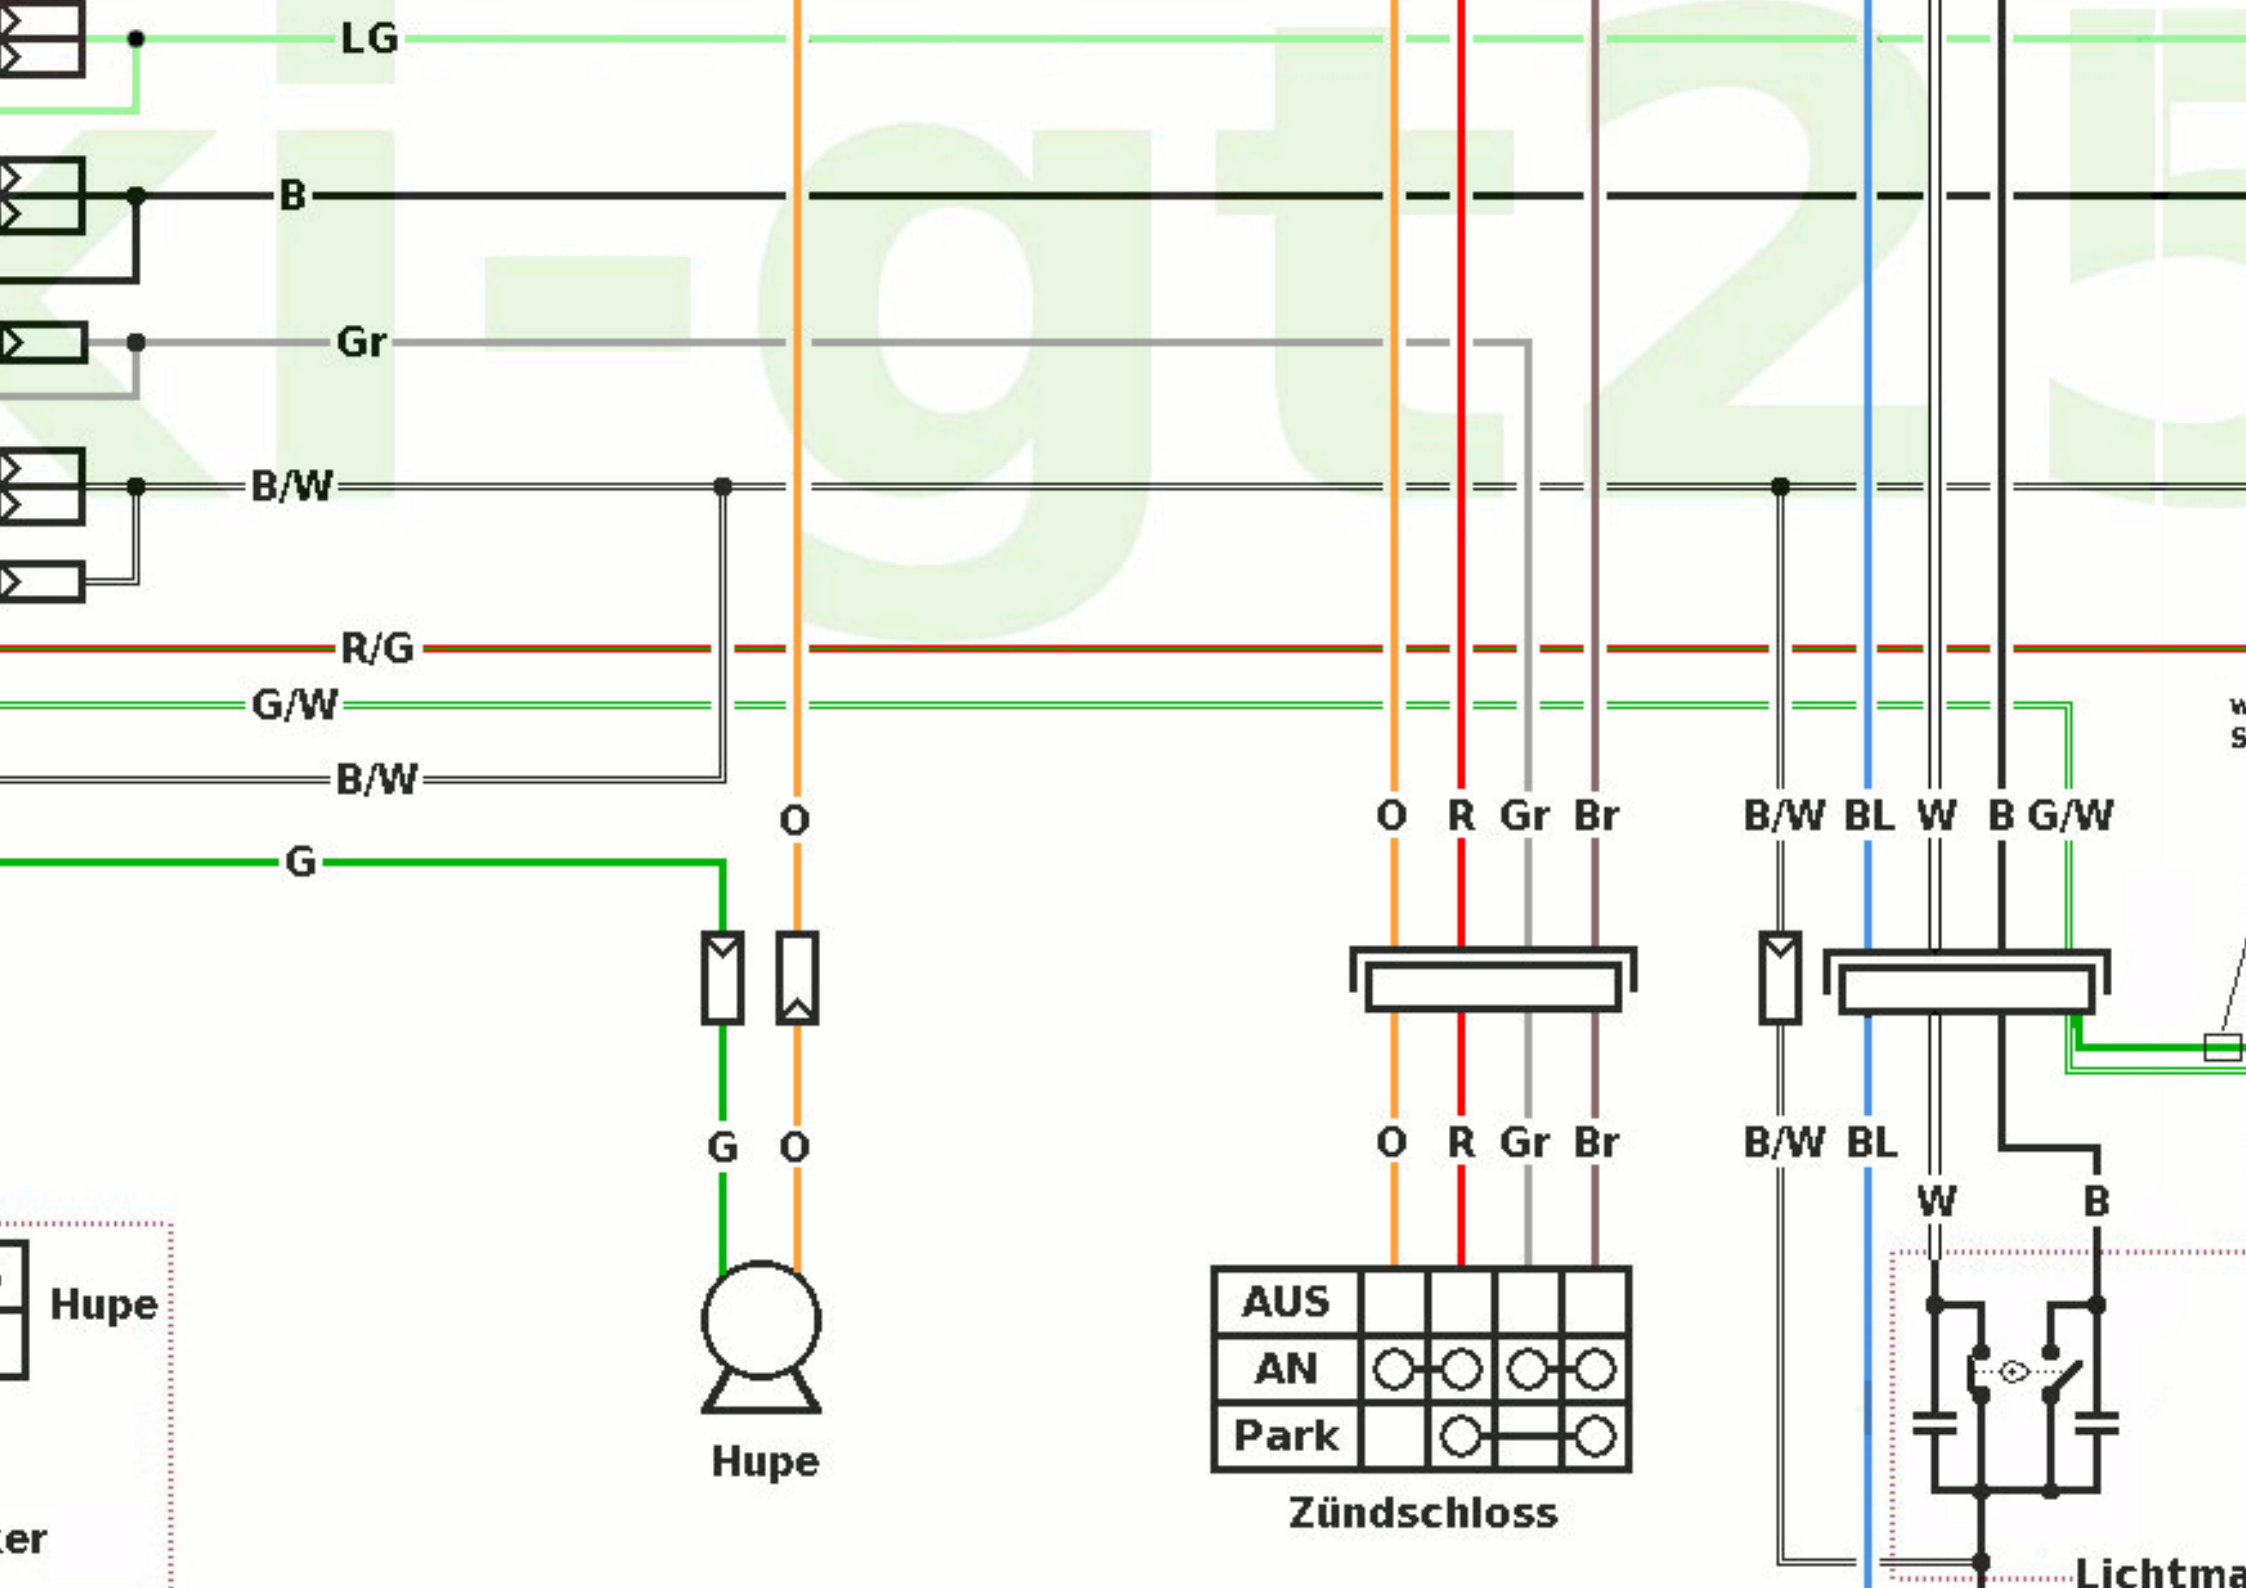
LG

B

Gr

B/W

R/G

G/W

B/W

G

O

O R Gr Br

B/W BL W B G/W

G O

O R Gr Br

B/W BL

W B

Hupe

Hupe

| AUS | | | | |
|---|---|---|---|---|
| AN | | | | |
| Park | | | | |

Zündschloss

ker

Lichtma